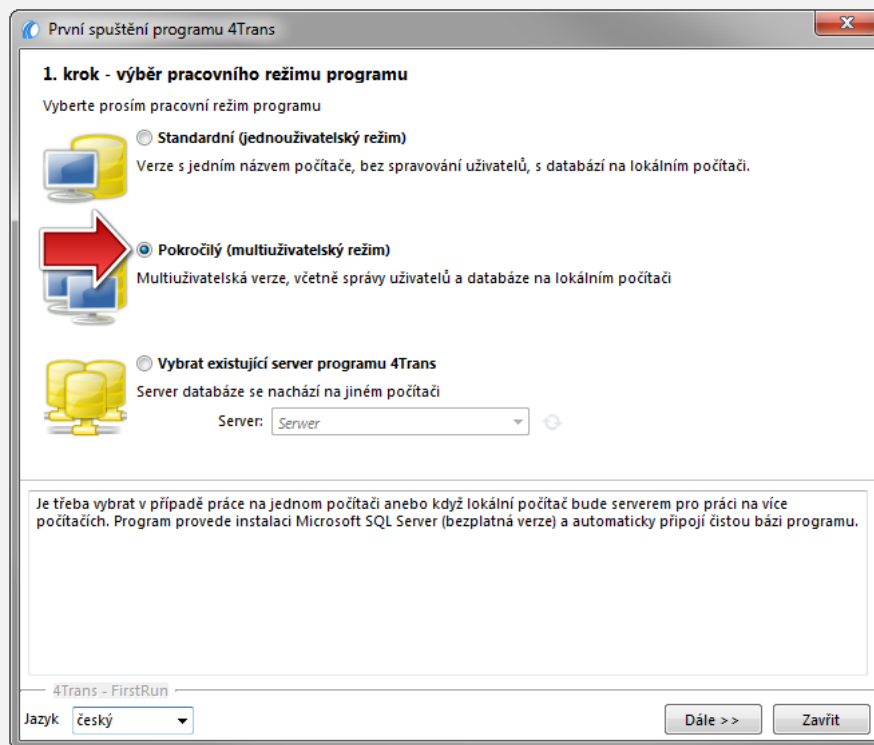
První spuštění programu 4Trans

1. krok - výběr pracovního režimu programu

Vyberte prosím pracovní režim programu

Standardní (jednouživatelský režim)
Verze s jedním názvem počítače, bez spravování uživatelů, s databází na lokálním počítači.

Pokročilý (multiuživatelský režim)
Multiuživatelská verze, včetně správy uživatelů a databáze na lokálním počítači

Vybrat existující server programu 4Trans
Server databáze se nachází na jiném počítači
Server: Serwer

Je třeba vybrat v případě práce na jednom počítači anebo když lokální počítač bude serverem pro práci na více počítačích. Program provede instalaci Microsoft SQL Server (bezplatná verze) a automaticky připojí čistou bázi programu.

4Trans - FirstRun

Jazyk český

Dále >>
Zavřít